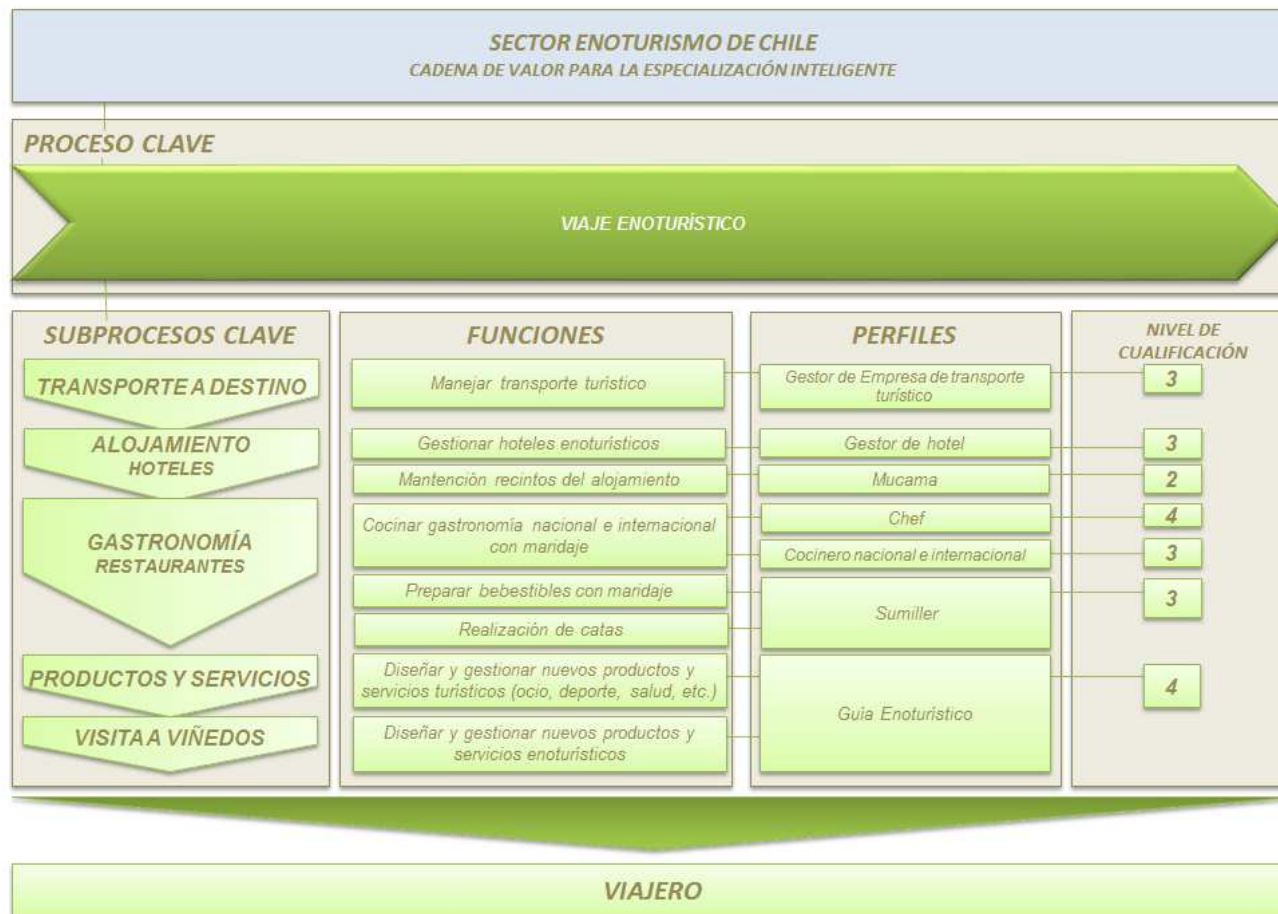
SECTOR ENOTURISMO DE CHILE
CADENA DE VALOR PARA LA ESPECIALIZACIÓN INTELIGENTE

PROCESO CLAVE

VIAJE ENOTURÍSTICO

SUBPROCESOS CLAVE

TRANSPORTE A DESTINO

ALOJAMIENTO
HOTELES

GASTRONOMÍA
RESTAURANTES

PRODUCTOS Y SERVICIOS

VISITA A VIÑEDOS

FUNCIONES

Manejar transporte turístico

Gestionar hoteles enoturísticos

Mantención recintos del alojamiento

Cocinar gastronomía nacional e internacional con maridaje

Preparar bebestibles con maridaje

Realización de catas

Diseñar y gestionar nuevos productos y servicios turísticos (ocio, deporte, salud, etc.)

Diseñar y gestionar nuevos productos y servicios enoturísticos

PERFILES

Gestor de Empresa de transporte turístico

Gestor de hotel

Mucama

Chef

Cocinero nacional e internacional

Sumiller

Guía Enoturístico

NIVEL DE CUALIFICACIÓN

3

3

2

4

3

3

4

VIAJERO